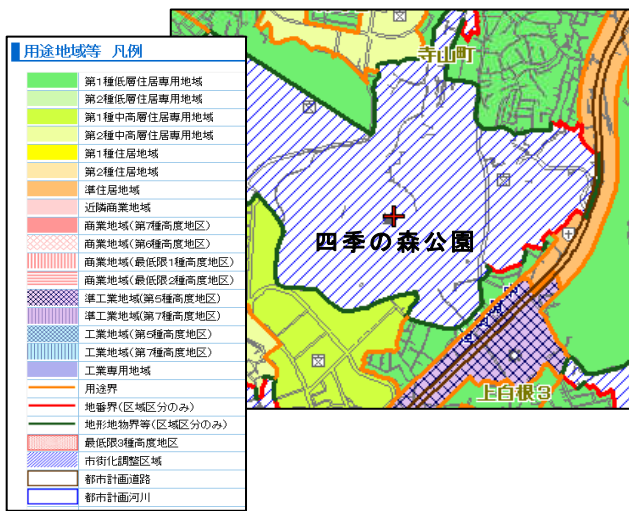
用途地域等 凡例

| | |
|---|---|
| | 第1種低層住居専用地域 |
| | 第2種低層住居専用地域 |
| | 第1種中高層住居専用地域 |
| | 第2種中高層住居専用地域 |
| | 第1種住居地域 |
| | 第2種住居地域 |
| | 準住居地域 |
| | 近隣商業地域 |
| | 商業地域(第7種高度地区) |
| | 商業地域(第6種高度地区) |
| | 商業地域(最低限1種高度地区) |
| | 商業地域(最低限2種高度地区) |
| | 準工業地域(第5種高度地区) |
| | 準工業地域(第7種高度地区) |
| | 工業地域(第5種高度地区) |
| | 工業地域(第7種高度地区) |
| | 工業専用地域 |
| | 用途界 |
| | 地番界(区域区分のみ) |
| | 地形地物界等(区域区分のみ) |
| | 最低限3種高度地区 |
| | 市街化調整区域 |
| | 都市計画道路 |
| | 都市計画河川 |

寺山町

四季の森公園

上白根3